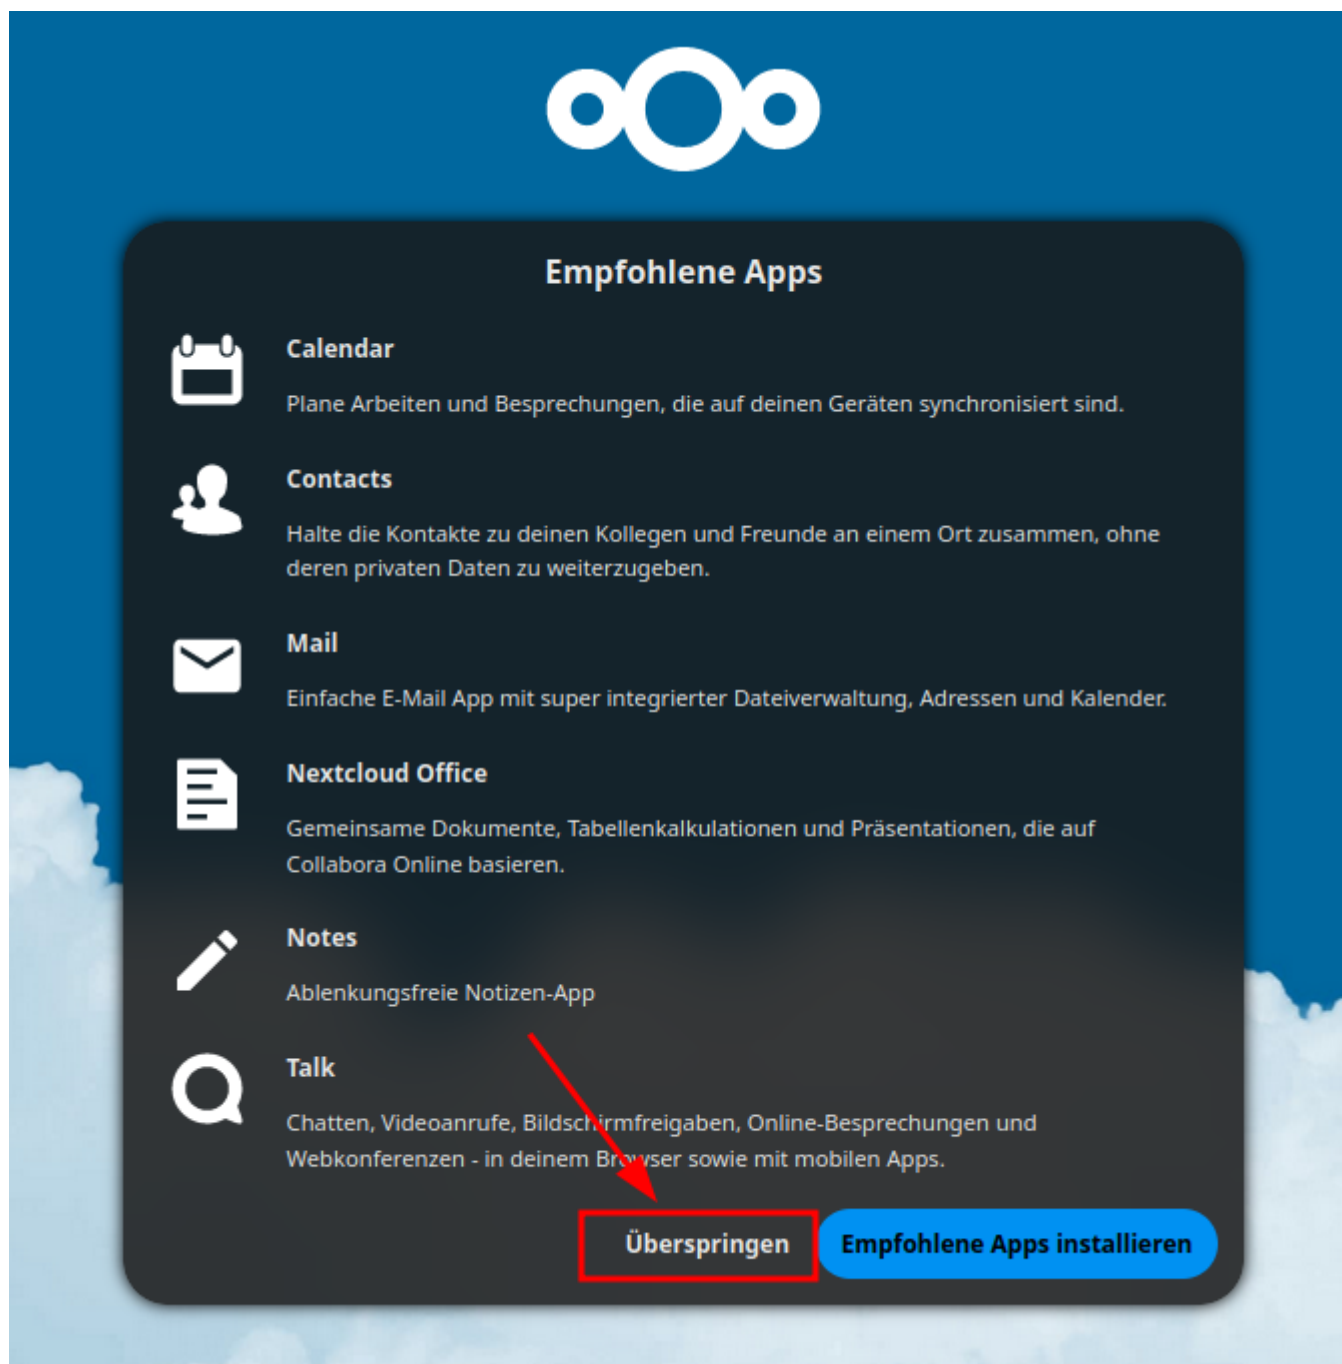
Empfohlene Apps

Calendar

Plane Arbeiten und Besprechungen, die auf deinen Geräten synchronisiert sind.

Contacts

Halte die Kontakte zu deinen Kollegen und Freunde an einem Ort zusammen, ohne deren privaten Daten zu weiterzugeben.

Mail

Einfache E-Mail App mit super integrierter Dateiverwaltung, Adressen und Kalender.

Nextcloud Office

Gemeinsame Dokumente, Tabellenkalkulationen und Präsentationen, die auf Collabora Online basieren.

Notes

Ablenkungsfreie Notizen-App

Talk

Chatten, Videoanrufe, Bildschirmfreigaben, Online-Besprechungen und Webkonferenzen - in deinem Browser sowie mit mobilen Apps.

Überspringen

Empfohlene Apps installieren